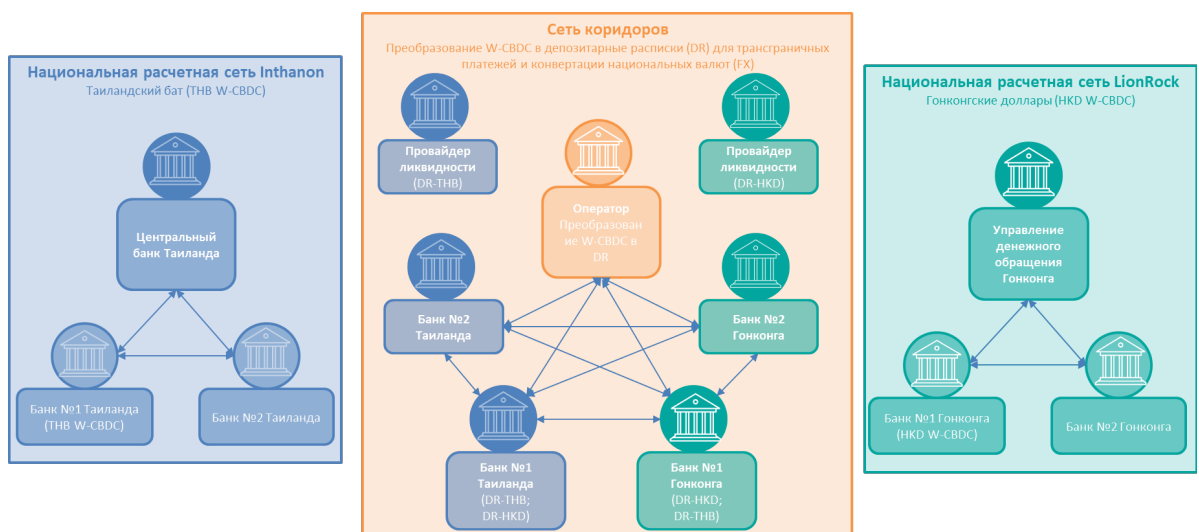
Национальная расчетная сеть Inthanon
Таиландский бат (THB W-CBDC)

Центральный банк Таиланда

Банк №1 Таиланда (THB W-CBDC)

Банк №2 Таиланда

Сеть коридоров
Преобразование W-CBDC в депозитарные расписки (DR) для трансграничных платежей и конвертации национальных валют (FX)

Провайдер ликвидности (DR-THB)

Оператор Преобразование W-CBDC в DR

Провайдер ликвидности (DR-HKD)

Банк №2 Таиланда

Банк №2 Гонконга

Банк №1 Таиланда (DR-THB; DR-HKD)

Банк №1 Гонконга (DR-HKD; DR-THB)

Национальная расчетная сеть LionRock
Гонконгские доллары (HKD W-CBDC)

Управление денежного обращения Гонконга

Банк №1 Гонконга (HKD W-CBDC)

Банк №2 Гонконга